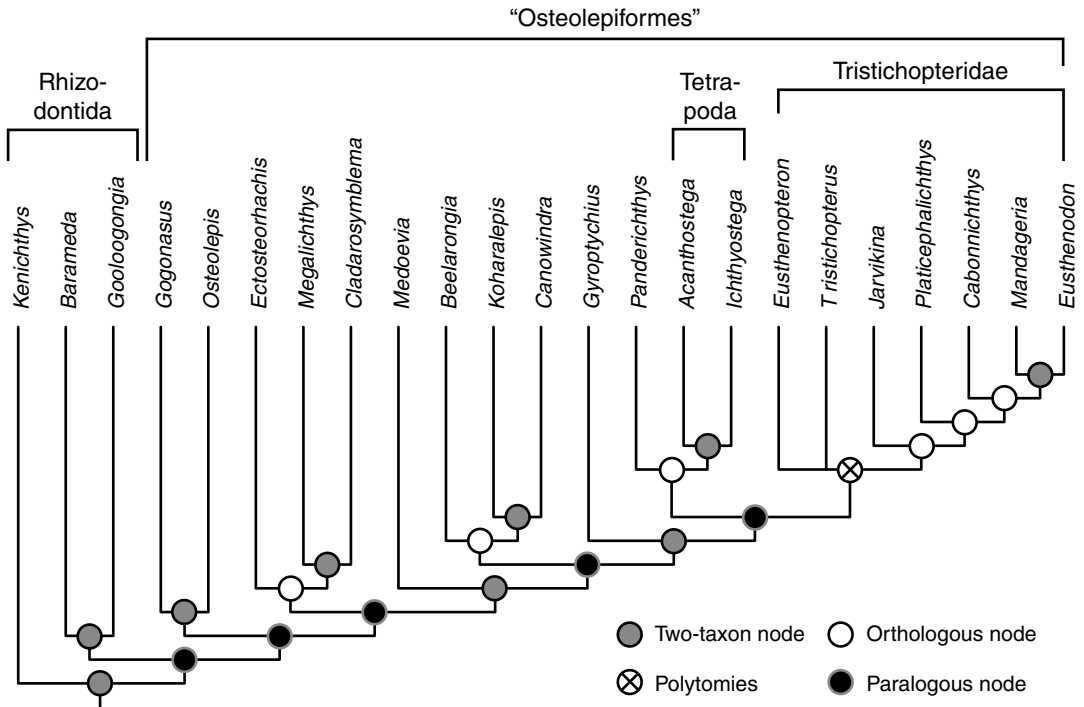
"Osteolepiformes"

Rhizodontida

Tetrapoda

Tristichopteridae

Kenichthys
Barameda
Gooloogongia
Gogonasus
Osteolepis
Ectosteorhachis
Megalichthys
Cladarosymblema
Medoevia
Beelarongia
Koharalepis
Canowindra
Gyroptychius
Panderichthys
Acanthostega
Ichthyostega
Eusthenopteron
T ristichopterus
Jarvikina
Platicephalichthys
Cabonnichthys
Mandageria
Eusthenodon

Two-taxon node
Orthologous node
Polytomies
Paralogous node